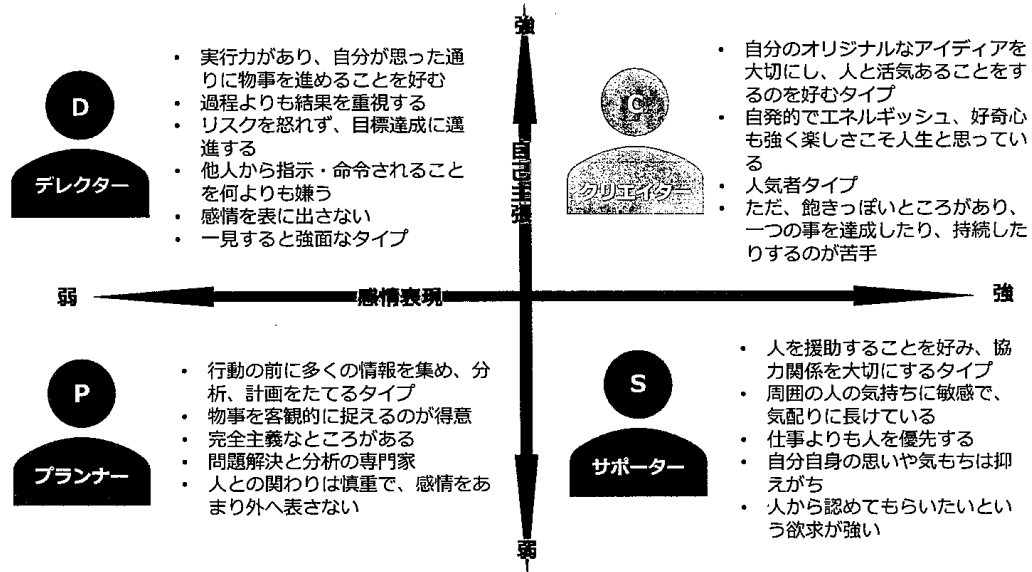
強

D

デレクター

• 実行力があり、自分が思った通りに物事を進めることを好む
• 過程よりも結果を重視する
• リスクを怒れず、目標達成に邁進する
• 他人から指示・命令されることを何よりも嫌う
• 感情を表に出さない
• 一見すると強面なタイプ

自己主張

C

クリエイター

• 自分のオリジナルなアイディアを大切にし、人と活気あることをするのを好むタイプ
• 自発的でエネルギッシュ、好奇心も強く楽しさこそ人生と思っている
• 人気者タイプ
• ただ、飽きっぽいところがあり、一つの事を達成したり、持続したりするのが苦手

弱　　感情表現　　強

P

プランナー

• 行動の前に多くの情報を集め、分析、計画をたてるタイプ
• 物事を客観的に捉えるのが得意
• 完全主義なところがある
• 問題解決と分析の専門家
• 人との関わりは慎重で、感情をあまり外へ表さない

S

サポーター

• 人を援助することを好み、協力関係を大切にするタイプ
• 周囲の人の気持ちに敏感で、気配りに長けている
• 仕事よりも人を優先する
• 自分自身の思いや気もちは抑えがち
• 人から認めてもらいたいという欲求が強い

弱